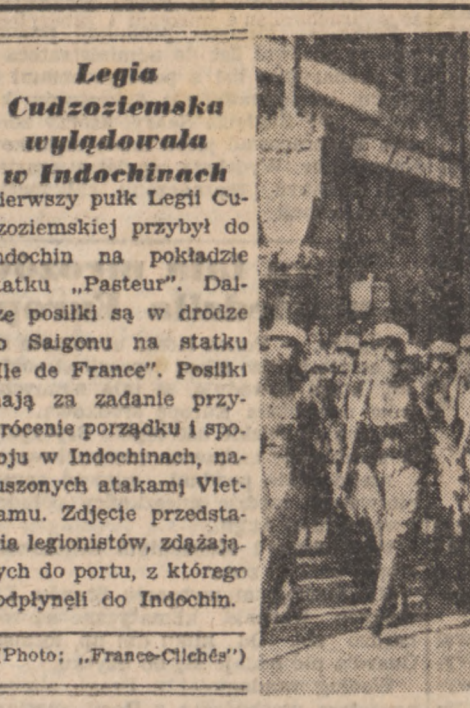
Legia Cudzoziemska wylądowała w Indochinach

ierwszy pułk Legii Cudzoziemskiej przybył do ndochin na pokładzie tatku „Pasteur". Dalze posiłki są w drodze o Saigonu na statku 'le de France". Posiłki ają za zadanie przyrócenie porządku i spokoju w Indochinach, naruszonych atakami Vietamu. Zdjęcie przedstaia legionistów, zdążająych do portu, z którego odpłynęli do Indochin.

(Photo; „France-Clichés")